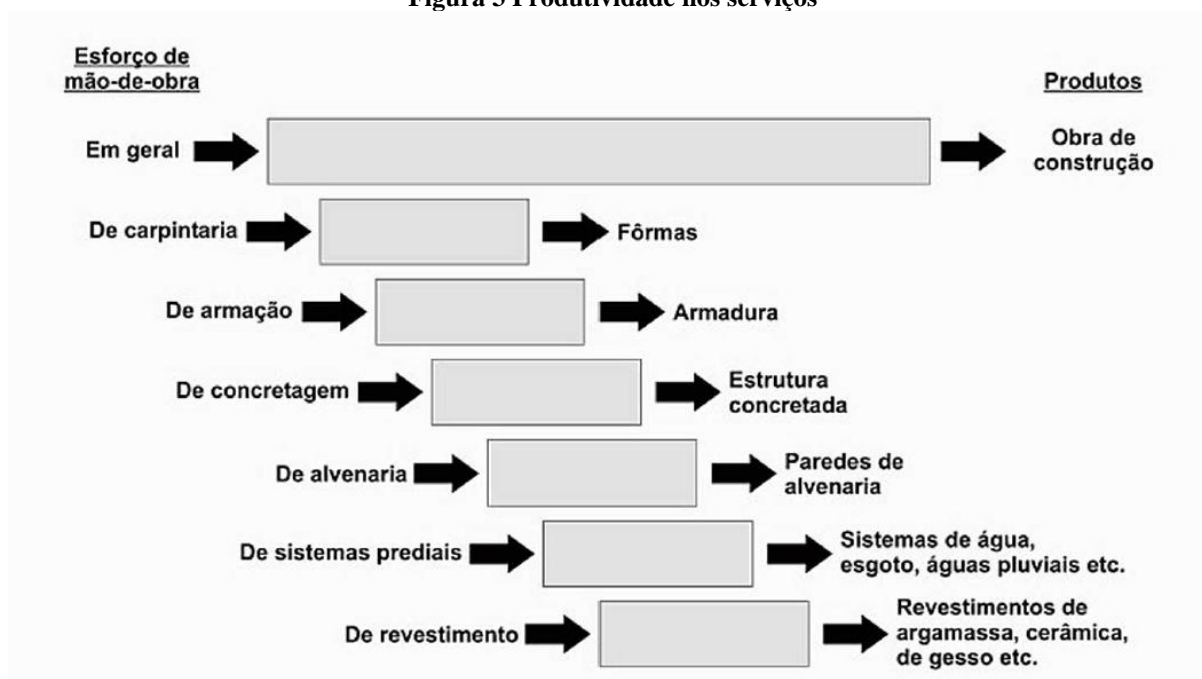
Figura 5 Produtividade nos serviços

Esforço de mão-de-obra

Produtos

Em geral

Obra de construção

De carpintaria

Fôrmas

De armação

Armadura

De concretagem

Estrutura concretada

De alvenaria

Paredes de alvenaria

De sistemas prediais

Sistemas de água, esgoto, águas pluviais etc.

De revestimento

Revestimentos de argamassa, cerâmica, de gesso etc.